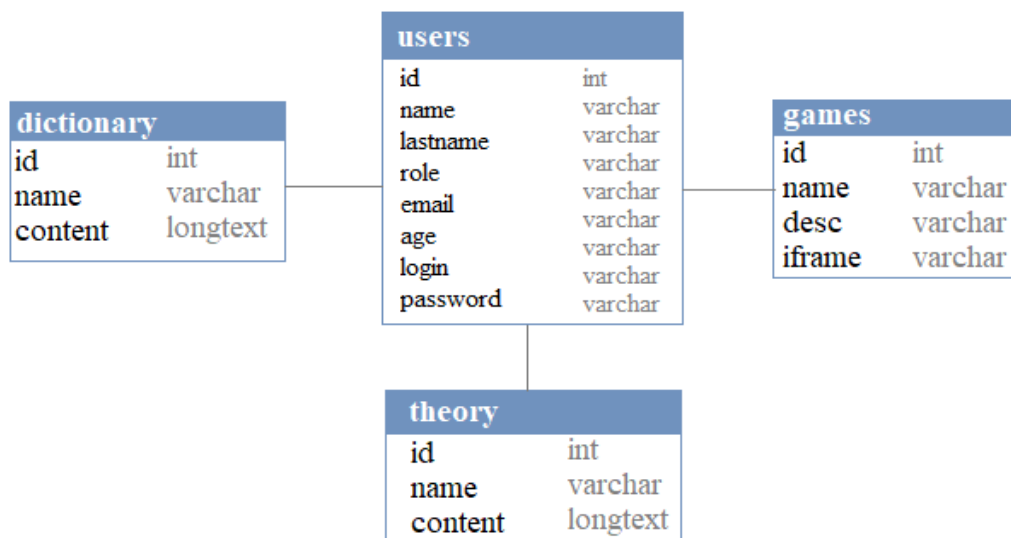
users

| id | int |
|---|---|
| name | varchar |
| lastname | varchar |
| role | varchar |
| email | varchar |
| age | varchar |
| login | varchar |
| password | varchar |

dictionary

| id | int |
|---|---|
| name | varchar |
| content | longtext |

games

| id | int |
|---|---|
| name | varchar |
| desc | varchar |
| iframe | varchar |

theory

| id | int |
|---|---|
| name | varchar |
| content | longtext |